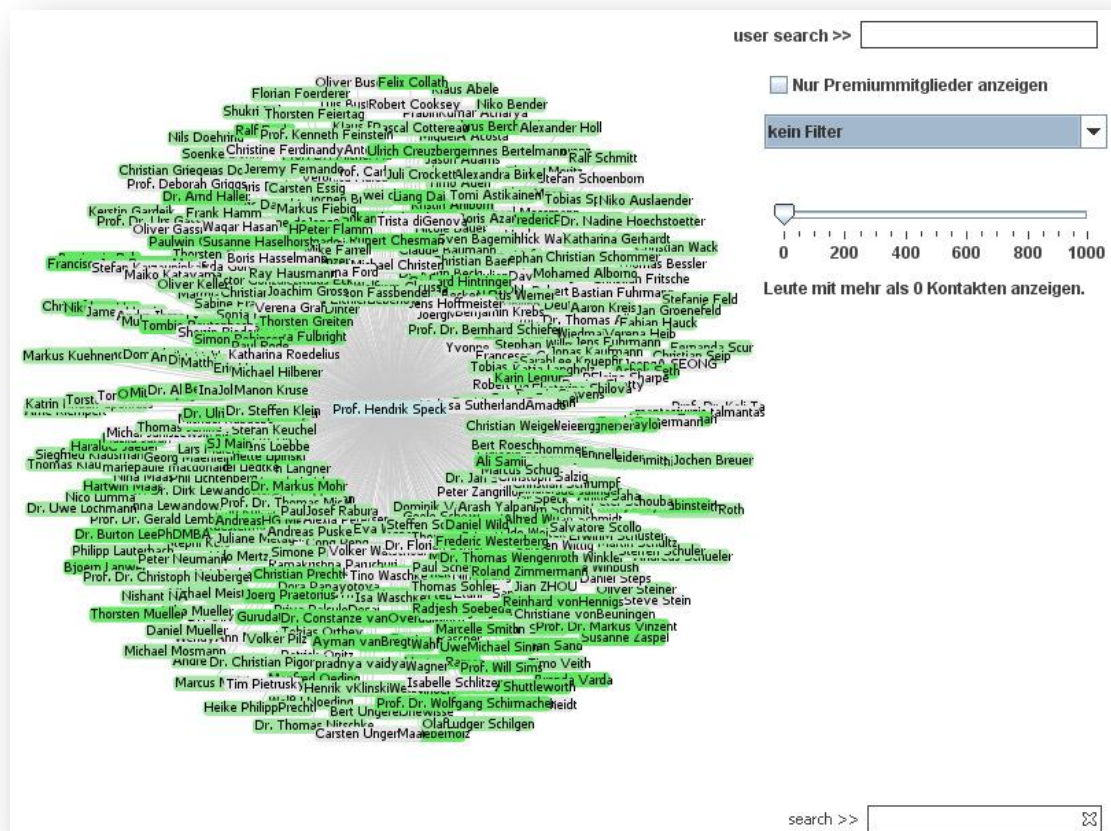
user search >>

Nur Premiummitglieder anzeigen

kein Filter

0 200 400 600 800 1000

Leute mit mehr als 0 Kontakten anzeigen.

Oliver Bus Felix Collath Klaus Abele
Florian Foerderer
Shukri Thorsten Feiertag Robert Cooksey Niko Bender
Ralf Prof. Kenneth Feinstein Pascal Cottereau Alexander Holl
Nils Doehring
Soenke Christine Ferdinandy Ulrich Creuzberger Ralf Schmitt
Christian Griegel Jeremy Fernando Jason Adams
Prof. Deborah Griggs Carsten Essig Alexandra Birke Stefan Schoenborn
Dr. Arnd Haller Markus Fiebig Tobias Niko Auslaender
Kerstin Frank Hamm Trista diGenova Dr. Nadine Hoechstoetter
Oliver Gassi Waqar Hasan Peter Flamm
Paulwin Susanne Haselhorst Rupert Chesman Sven Bagemihl Katharina Gerhardt
Thorsten Boris Hasselmann Christian Schommer Christian Wack
Francisco Stefan Maiko Ray Hausmann Ford Mohamed Alborno Thomas Bessler
Oliver Keller Joachim Gross Jon Fassbender Bastian Fuhrmann Stefanie Feld
Verena Graf Aaron Kreis Jan Groenefeld
Thorsten Greiten Fabian Hauck
Simon Fulbright Prof. Dr. Bernhard Schiefer
Markus Kuehnen Katharina Roedelius
Michael Hilberer Stephan Jens Fuhrmann
Manon Kruse Karin Leonur Tobias
Katrin Dr. Uli Dr. Steffen Klein Prof. Hendrik Speck Sa Sutherland Amadan
Thomas Stefan Keuchel Christian Weigel
SJ Main Loebbe Bert Roesch
Haralds Georg Langner Ali Samii Jochen Breuer
Thomas Klaumarie Marcus Schug
Hartwin Dr. Dirk Lewando Peter Zangrillo
Nico Lumma Dr. Markus Mohr
Dr. Uwe Lochmann Lena Lewandow Prof. Dr. Thomas Paul Joseph Rabura Dominik Arash Yalpani Roth
Prof. Dr. Gerald Lembke AndreasHG Steffen Daniel Wild Alfred
Dr. Burton LeePhDMBA Juliane Andreas Puske Salvatore Scollo
Philipp Lauterbach Peter Neumann Simone Volker Frederic Westerberg
Bjoern Jo Mertz Dr. Thomas Wengenroth Winkler Schueler
Prof. Dr. Christoph Neuberger Christian Precht Tino Wasche Paul Roland Zimmermann Daniel Steps
Nishant Michael Meist Joerg Praetorius Thomas Sohler Jian ZHOU Oliver Steiner
Thorsten Mueller Isa Waschke Reinhard vonHennigs Steve Stein
Daniel Mueller Gurudatt Dr. Constanze vanOver Radjesh Soebeda Christiane vonBeuningen
Michael Mosmann Volker Pilz Ayman vanBregt Tobias Orthey Marcelle Smith Prof. Dr. Markus Vinzent
Andre Dr. Christian Pigor pradnya vaidya UweMichael Sinnan Sana Susanne Zaspel
Marcus Tim Pietrusky Wagner Prof. Will Sims Veith
Henrik Isabelle Schlitzer Shuttleworth Varda
Heike PhilippPrecht Bert Ungerer Prof. Dr. Wolfgang Schirmacher
Dr. Thomas Carsten Unger Olaf Ludger Schilgen

search >>